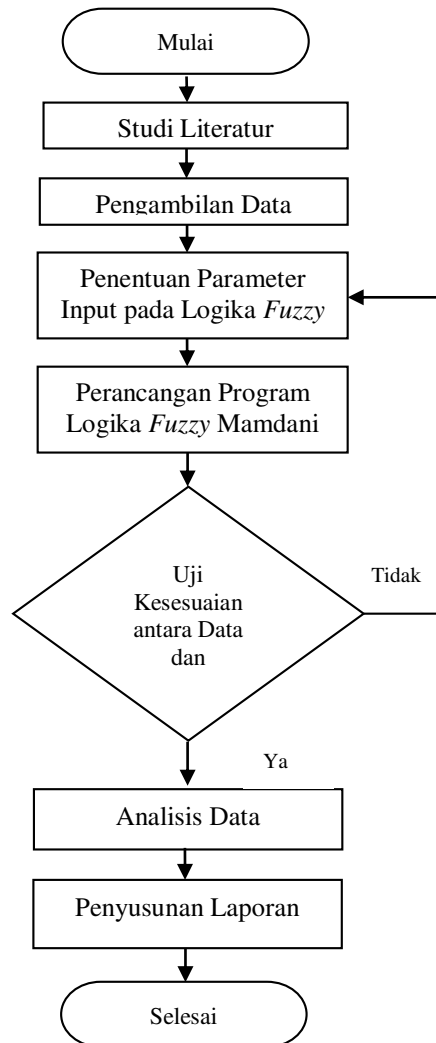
Mulai

Studi Literatur

Pengambilan Data

Penentuan Parameter Input pada Logika *Fuzzy*

Perancangan Program Logika *Fuzzy* Mamdani

Uji Kesesuaian antara Data dan

Tidak

Ya

Analisis Data

Penyusunan Laporan

Selesai